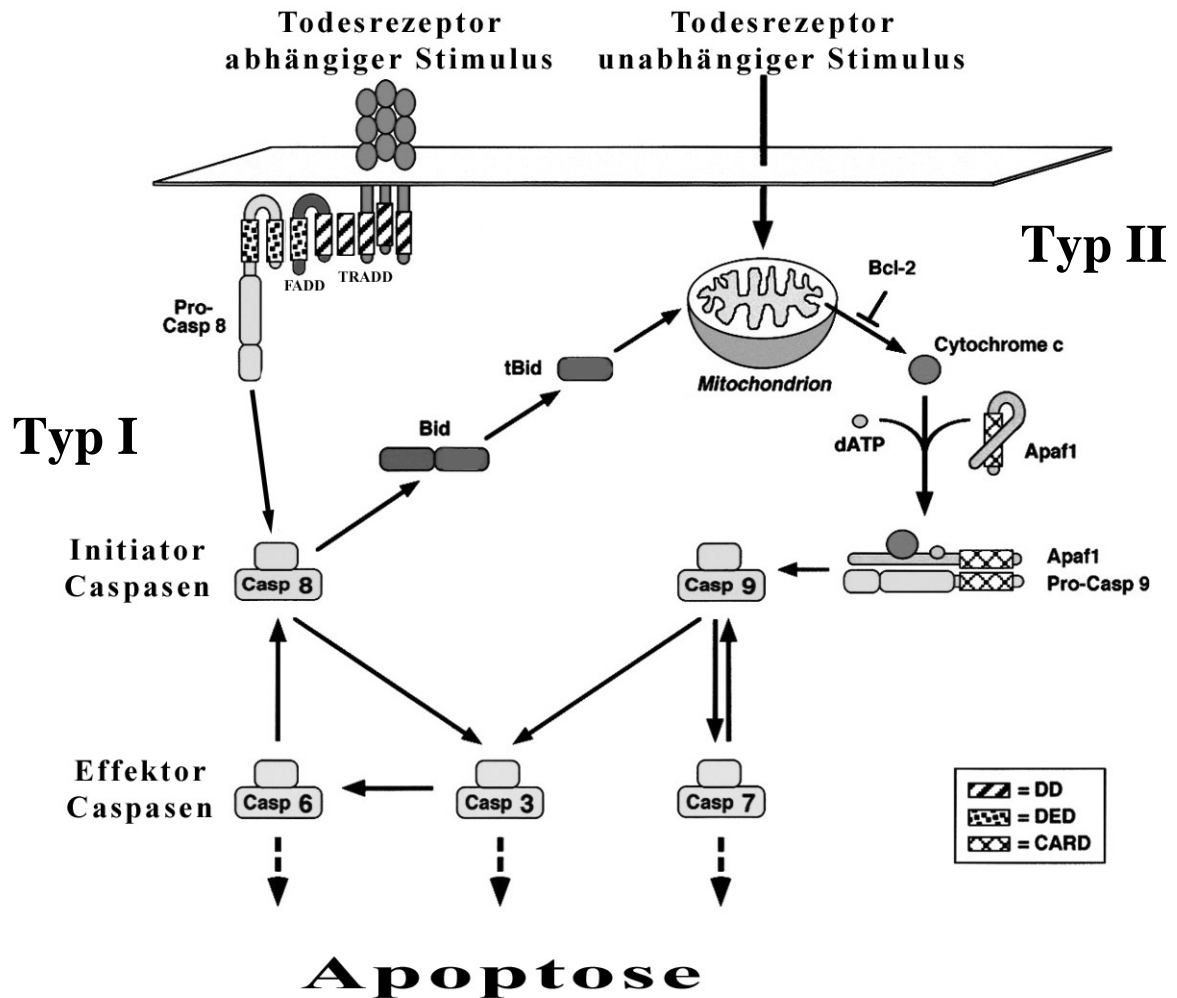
Todesrezeptor abhängiger Stimulus

Todesrezeptor unabhängiger Stimulus

Typ II

Bcl-2

FADD

TRADD

Pro-Casp 8

tBid

Mitochondrion

Cytochrome c

Typ I

Bid

dATP

Apaf1

Initiator Caspasen

Casp 8

Casp 9

Apaf1
Pro-Casp 9

Effektor Caspasen

Casp 6

Casp 3

Casp 7

= DD
= DED
= CARD

Apoptose